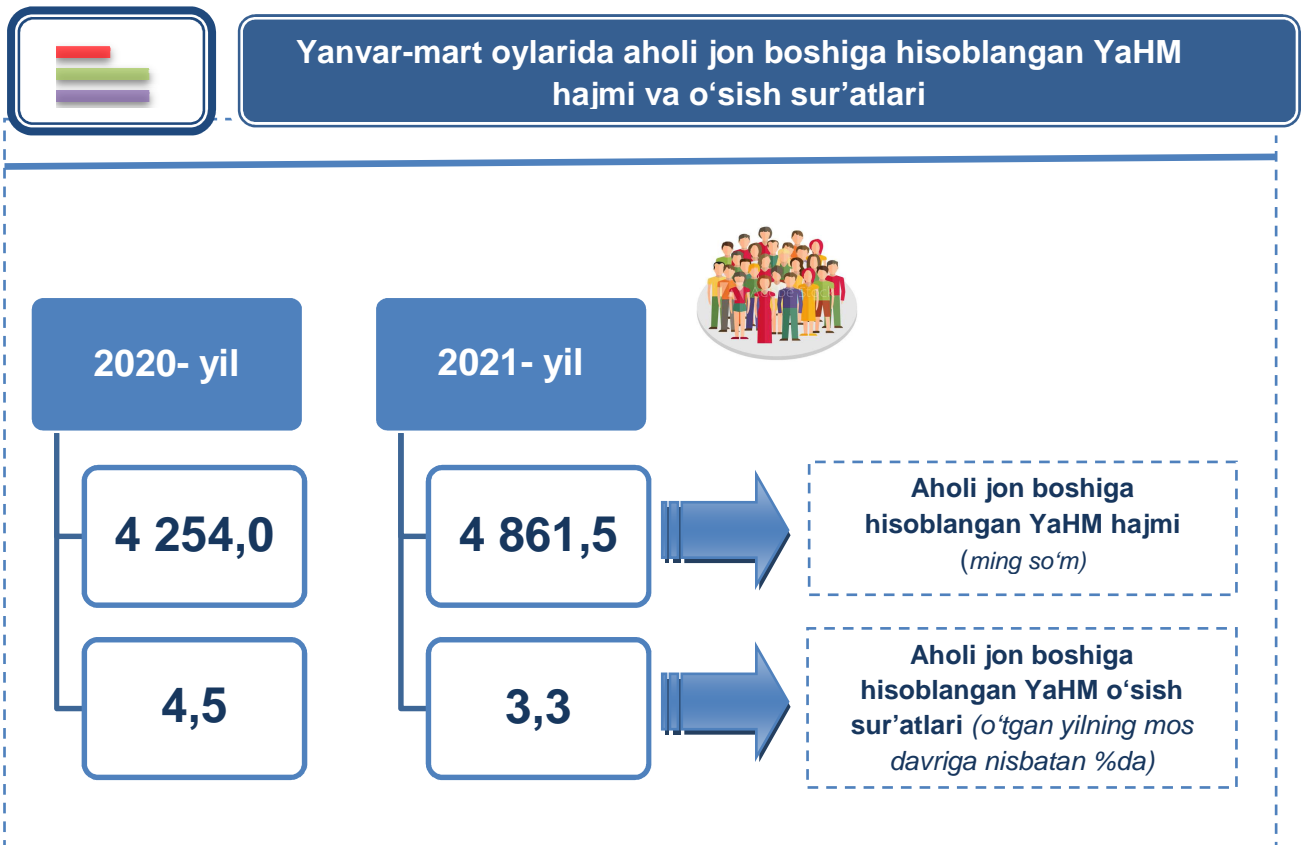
Yanvar-mart oylarida aholi jon boshiga hisoblangan YaHM hajmi va o‘sish sur’atlari

2020- yil

4 254,0

4,5

2021- yil

4 861,5

3,3

Aholi jon boshiga hisoblangan YaHM hajmi (ming so‘m)

Aholi jon boshiga hisoblangan YaHM o‘sish sur’atlari (o‘tgan yilning mos davriga nisbatan %da)